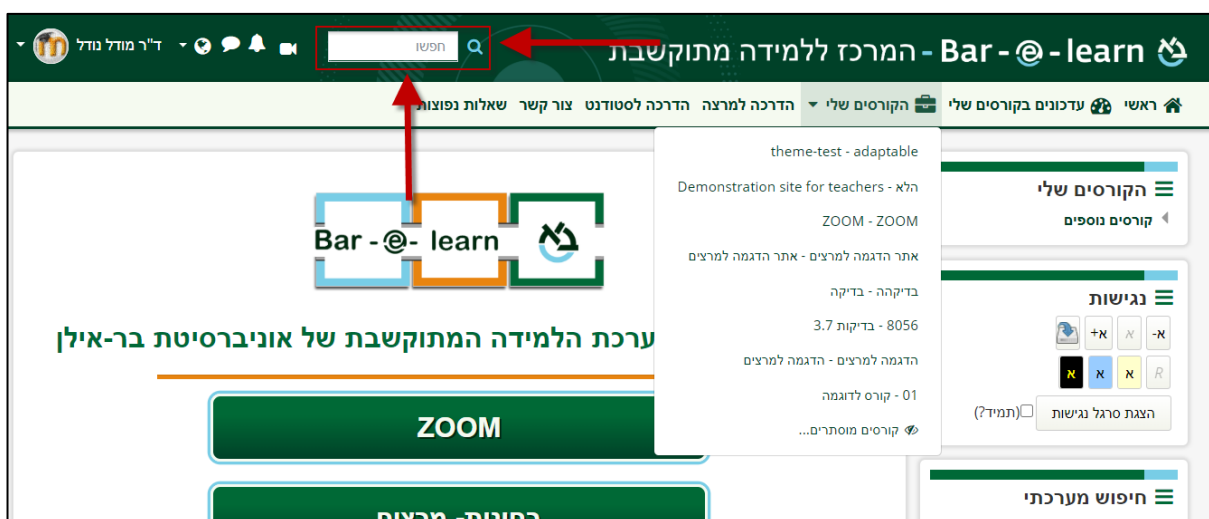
Bar - e - learn - המרכז ללמידה מתוקשבת

חפשו

ד"ר מודל נודל

ראשי עדכונים בקורסים שלי הקורסים שלי הדרכה למרצה הדרכה לסטודנט צור קשר שאלות נפוצות

theme-test - adaptable
הלא - Demonstration site for teachers
ZOOM - ZOOM
אתר הדגמה למרצים - אתר הדגמה למרצים
בדיקה - בדיקה
8056 - בדיקות 3.7
הדגמה למרצים - הדגמה למרצים
01 - קורס לדוגמה
קורסים מוסתרים...

Bar - e - learn

מערכת הלמידה המתוקשבת של אוניברסיטת בר-אילן

ZOOM

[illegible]

הקורסים שלי
קורסים נוספים

נגישות
א- א א+
R א א א
הצגת סרגל נגישות (תמיד?)

חיפוש מערכתי